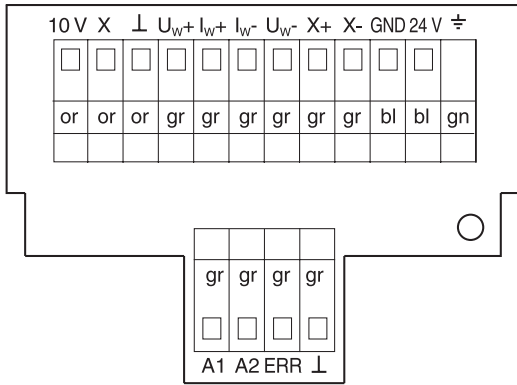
10 V X ⊥ $U_W$+ $I_W$+ $I_W$- $U_W$- X+ X- GND 24 V ⏚

| | | | | | | | | | | | |
|---|---|---|---|---|---|---|---|---|---|---|---|
| or | or | or | gr | gr | gr | gr | gr | gr | bl | bl | gn |

| | | | |
|---|---|---|---|
| gr | gr | gr | gr |

A1 A2 ERR ⊥